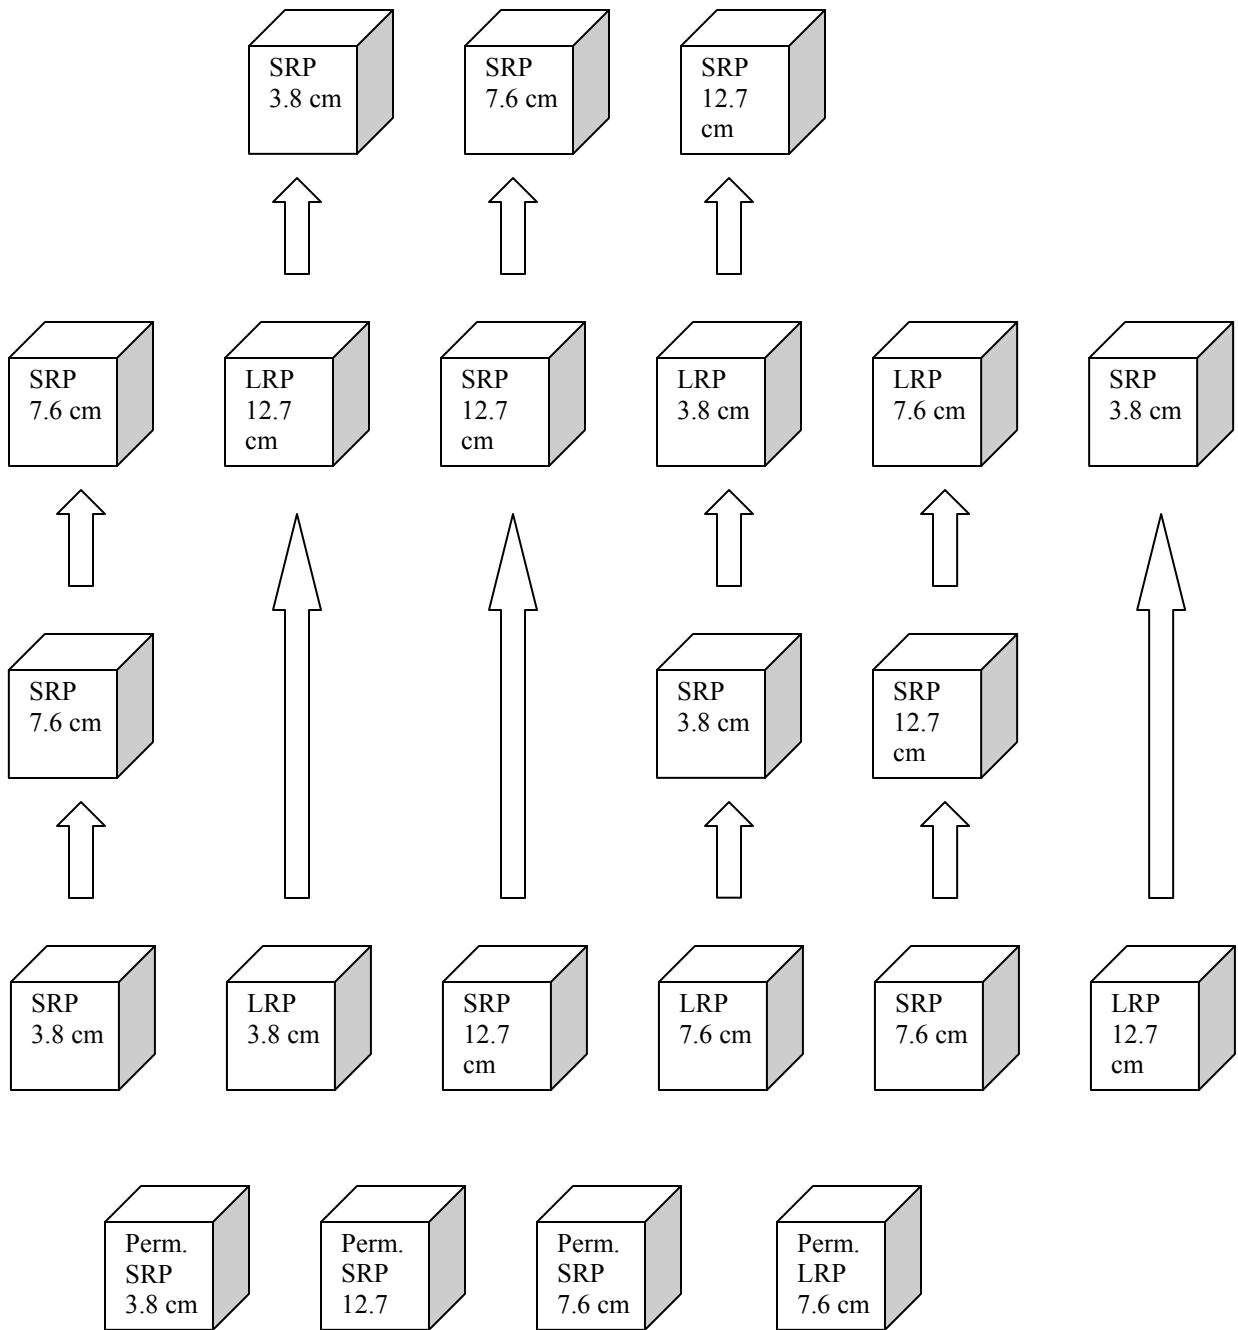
SRP 3.8 cm

SRP 7.6 cm

SRP 12.7 cm

SRP 7.6 cm

LRP 12.7 cm

SRP 12.7 cm

LRP 3.8 cm

LRP 7.6 cm

SRP 3.8 cm

SRP 7.6 cm

SRP 3.8 cm

SRP 12.7 cm

SRP 3.8 cm

LRP 3.8 cm

SRP 12.7 cm

LRP 7.6 cm

SRP 7.6 cm

LRP 12.7 cm

Perm. SRP 3.8 cm

Perm. SRP 12.7

Perm. SRP 7.6 cm

Perm. LRP 7.6 cm